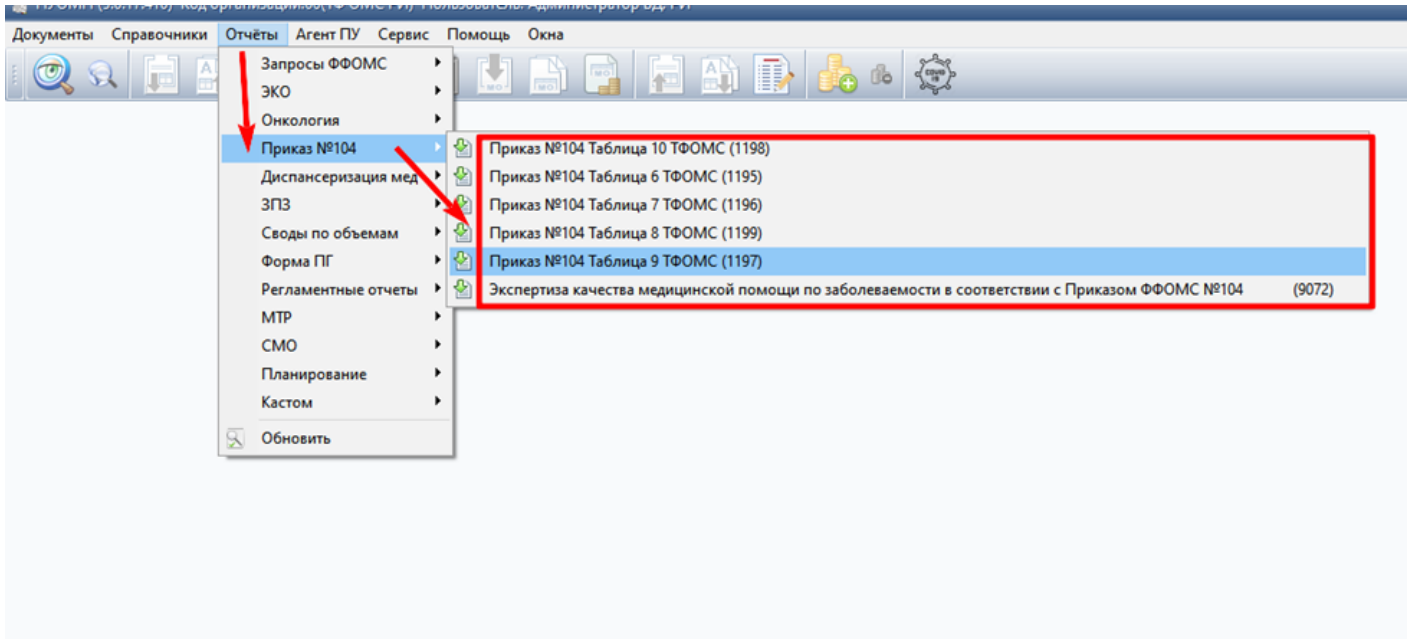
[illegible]

Документы Справочники Отчёты Агент ПУ Сервис Помощь Окна

Запросы ФФОМС
ЭКО
Онкология
Приказ №104
Диспансеризация мед
ЗПЗ
Своды по объемам
Форма ПГ
Регламентные отчеты
МТР
СМО
Планирование
Кастом
Обновить

Приказ №104 Таблица 10 ТФОМС (1198)
Приказ №104 Таблица 6 ТФОМС (1195)
Приказ №104 Таблица 7 ТФОМС (1196)
Приказ №104 Таблица 8 ТФОМС (1199)
Приказ №104 Таблица 9 ТФОМС (1197)
Экспертиза качества медицинской помощи по заболеваемости в соответствии с Приказом ФФОМС №104 (9072)